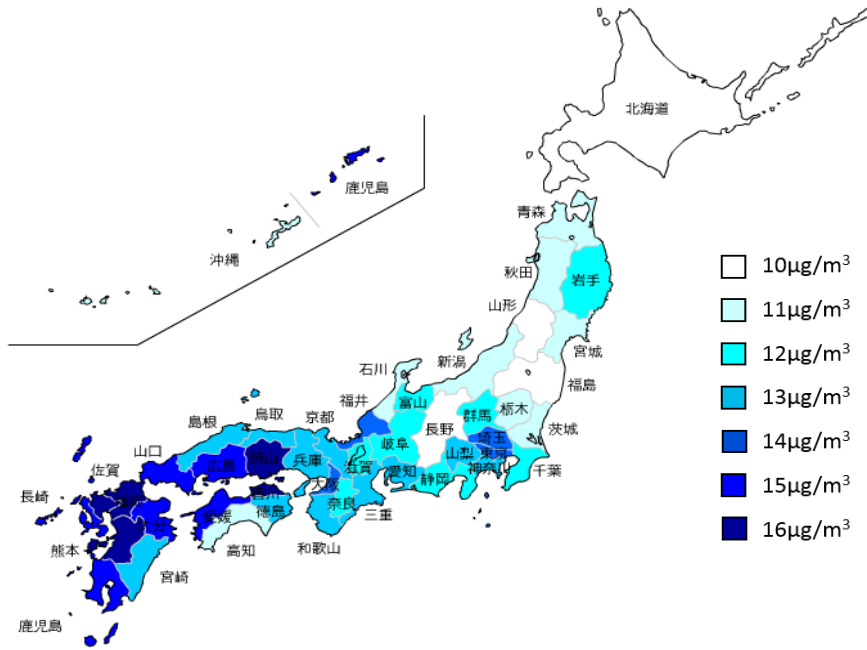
北海道
鹿児島
沖縄
青森
秋田
岩手
山形
宮城
石川
新潟
福島
福井
富山
群馬
栃木
島根
鳥取
京都
茨城
長野
岐阜
埼玉
山口
広島
岡山
兵庫
滋賀
愛知
山梨
東京
佐賀
大阪
静岡
神奈川
千葉
長崎
香川
奈良
愛媛
徳島
三重
大分
熊本
高知
和歌山
宮崎
鹿児島

10μg/m$^3$
11μg/m$^3$
12μg/m$^3$
13μg/m$^3$
14μg/m$^3$
15μg/m$^3$
16μg/m$^3$